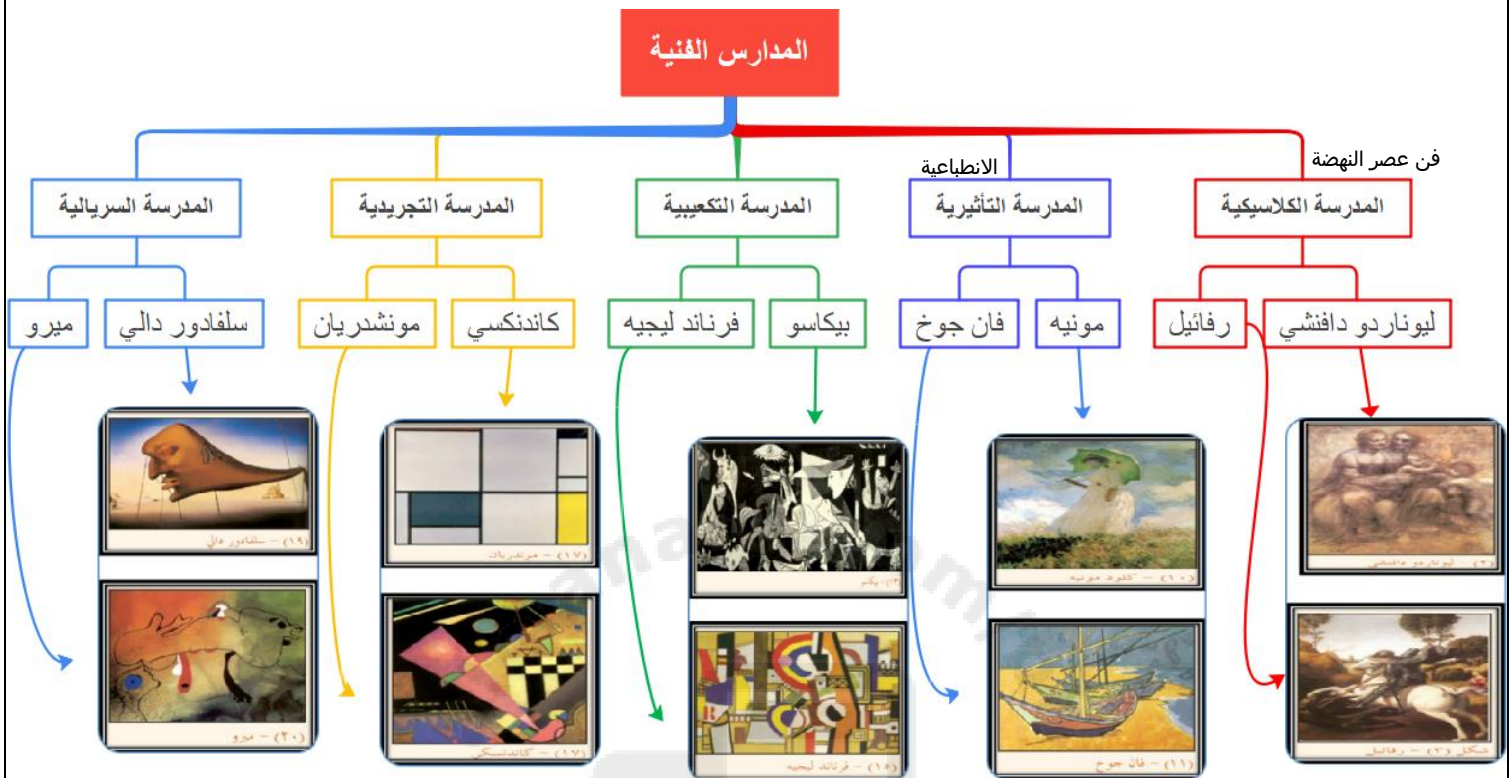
المدارس الفنية

فن عصر النهضة
المدرسة الكلاسيكية
ليوناردو دافنشي
رفائيل

الانطباعية
المدرسة التأثيرية
مونيه
فان جوخ

المدرسة التكعيبية
بيكاسو
فرناند ليجيه

المدرسة التجريدية
كاندنكسي
مونشدريان

المدرسة السريالية
سلفادور دالي
ميرو

(١٩) – سلفادور دالي
(٢٠) – ميرو
(١٧) – موندريان
(١٧) – كاندنسكي
(١٣) – بيكاسو
(١٥) – فرناند ليجيه
(١٠) – كلود مونيه
(١١) – فان جوخ
(٢) – ليوناردو دافنشي
شكل (٣) – رفائيل